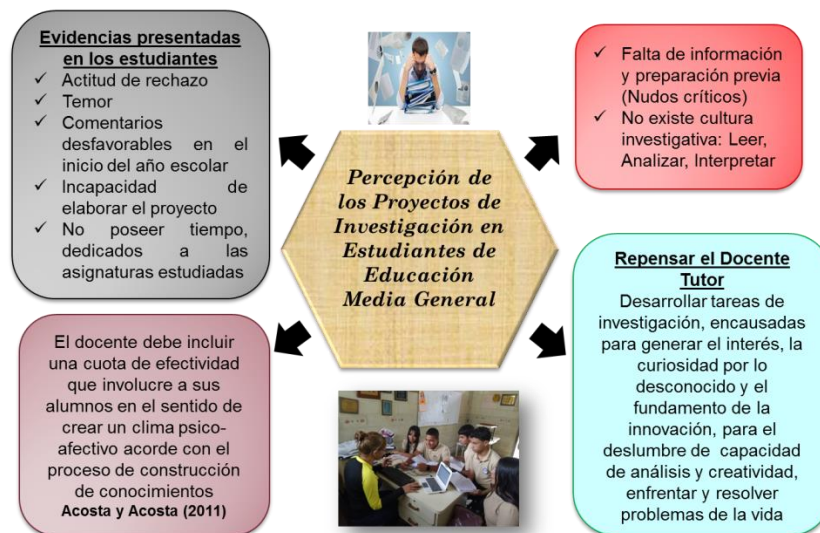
Evidencias presentadas en los estudiantes
✓ Actitud de rechazo
✓ Temor
✓ Comentarios desfavorables en el inicio del año escolar
✓ Incapacidad de elaborar el proyecto
✓ No poseer tiempo, dedicados a las asignaturas estudiadas

✓ Falta de información y preparación previa (Nudos críticos)
✓ No existe cultura investigativa: Leer, Analizar, Interpretar

Percepción de los Proyectos de Investigación en Estudiantes de Educación Media General

El docente debe incluir una cuota de efectividad que involucre a sus alumnos en el sentido de crear un clima psico-afectivo acorde con el proceso de construcción de conocimientos
Acosta y Acosta (2011)

Repensar el Docente Tutor
Desarrollar tareas de investigación, encausadas para generar el interés, la curiosidad por lo desconocido y el fundamento de la innovación, para el deslumbre de capacidad de análisis y creatividad, enfrentar y resolver problemas de la vida